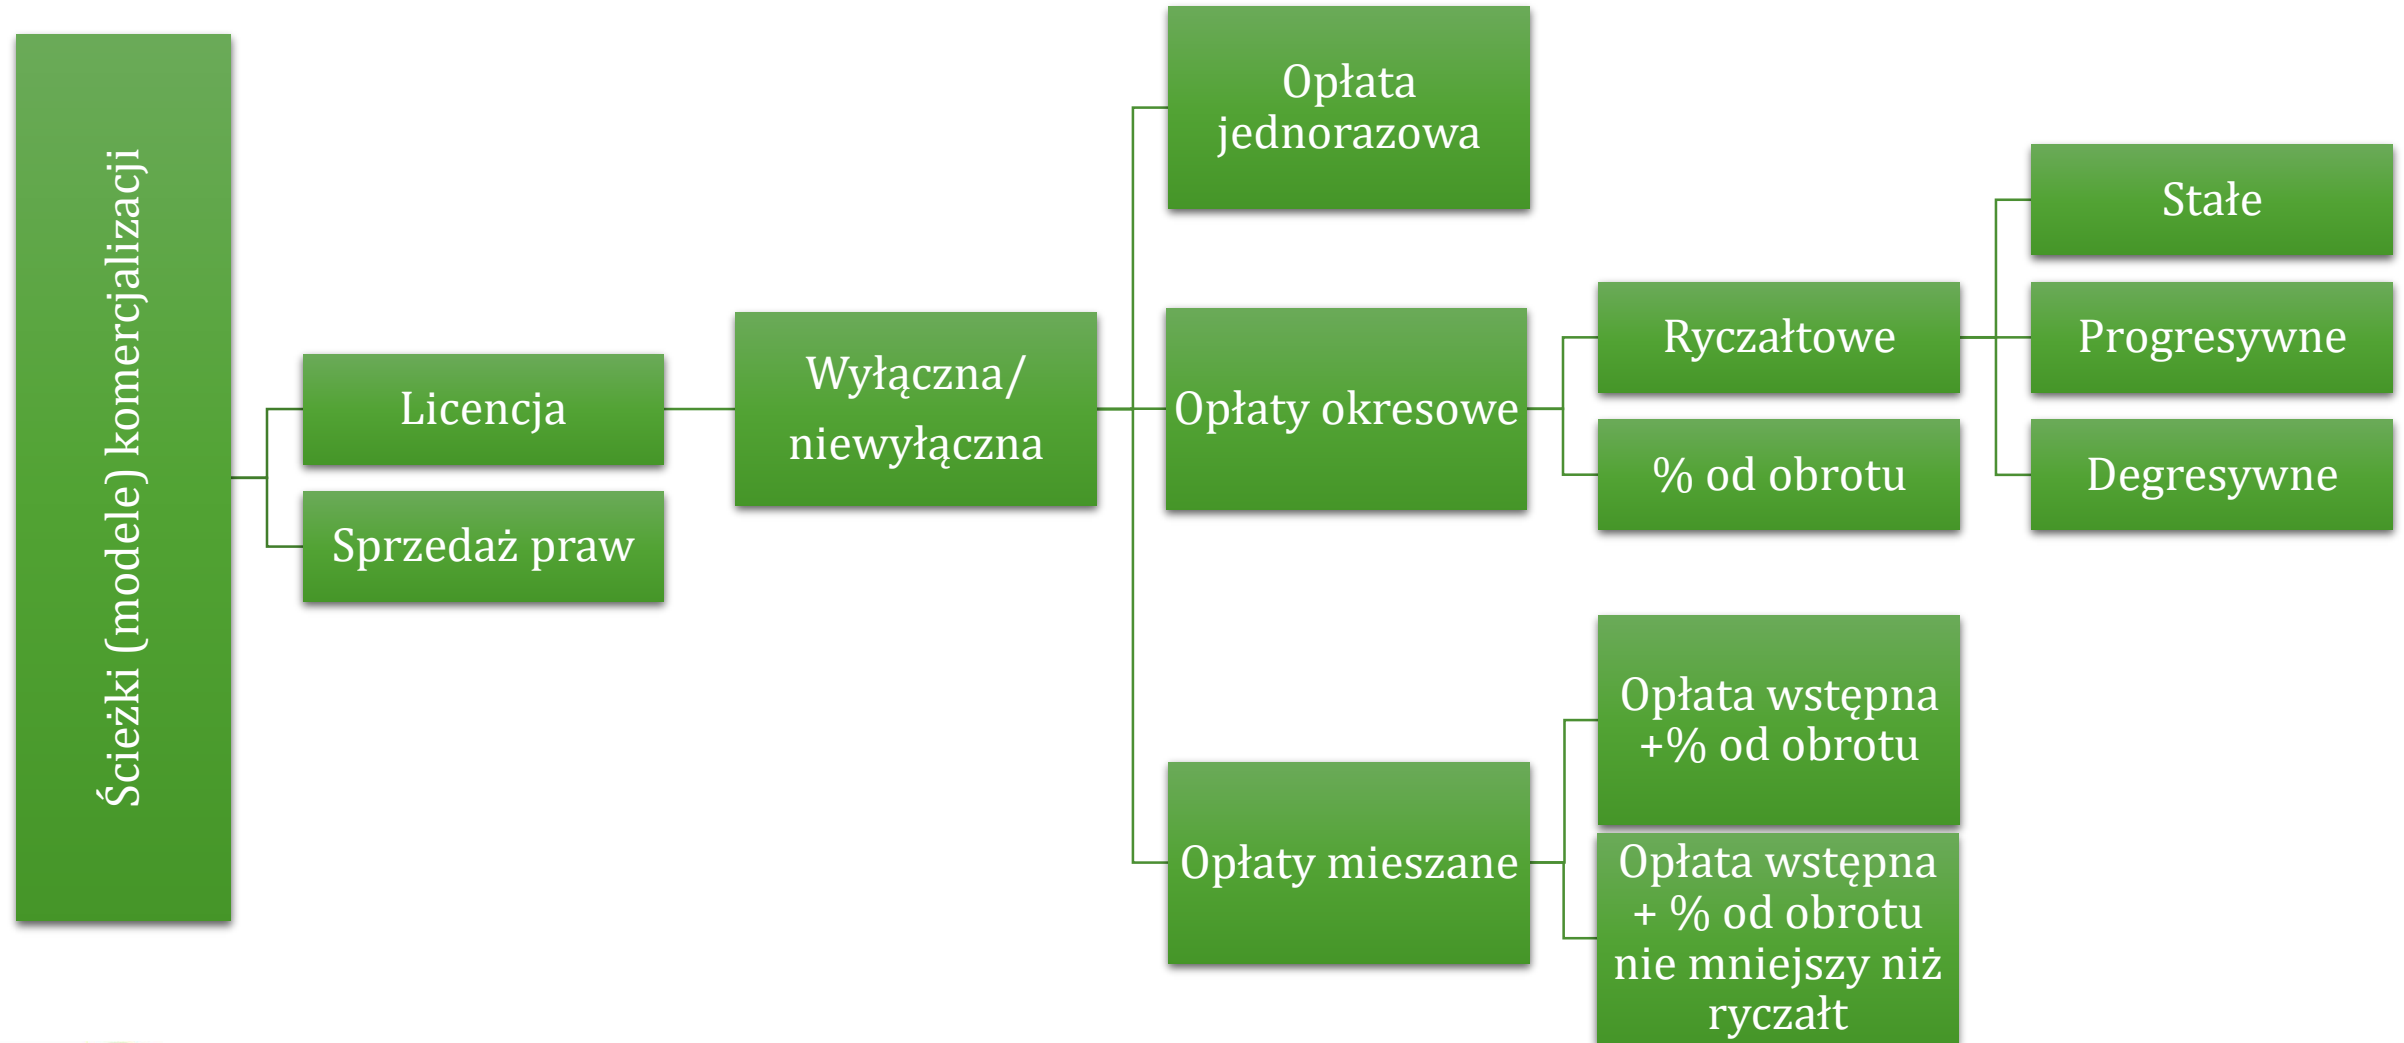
Ścieżki (modele) komercjalizacji

Licencja

Sprzedaż praw

Wyłączna/ niewyłączna

Opłata jednorazowa

Opłaty okresowe

Opłaty mieszane

Ryczałtowe

% od obrotu

Stałe

Progresywne

Degresywne

Opłata wstępna +% od obrotu

Opłata wstępna + % od obrotu nie mniejszy niż ryczałt